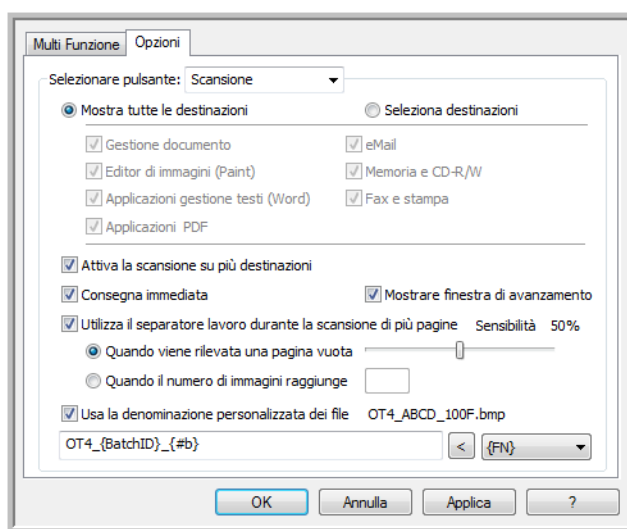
Multi Funzione | Opzioni

Selezionare pulsante: Scansione

Mostra tutte le destinazioni

Seleziona destinazioni

Gestione documento

eMail

Editor di immagini (Paint)

Memoria e CD-R/W

Applicazioni gestione testi (Word)

Fax e stampa

Applicazioni PDF

Attiva la scansione su più destinazioni

Consegna immediata

Mostrare finestra di avanzamento

Utilizza il separatore lavoro durante la scansione di più pagine

Sensibilità 50%

Quando viene rilevata una pagina vuota

Quando il numero di immagini raggiunge

Usa la denominazione personalizzata dei file

OT4_ABCD_100F.bmp

OT4_{BatchID}_{#b}

<

{FN}

OK

Annulla

Applica

?